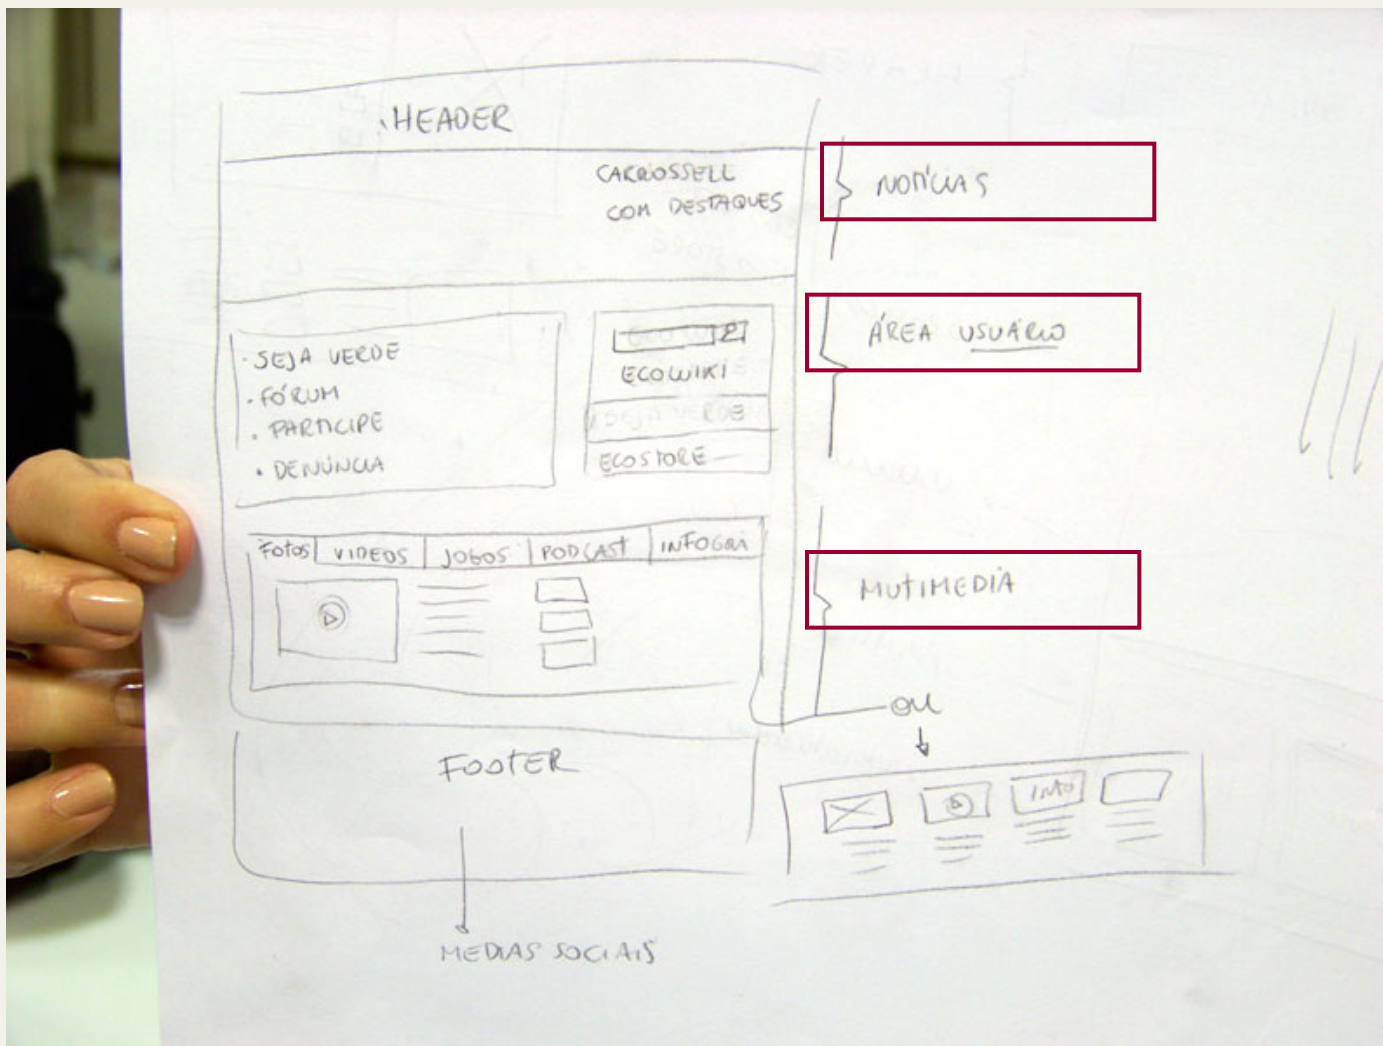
HEADER

CARROSSELL COM DESTAQUES

NOTÍCIAS

· SEJA VERDE
· FÓRUM
· PARTICIPE
· DENÚNCIA

ECOWIKI

SEJA VERDE

ECOSTORE

ÁREA USUÁRIO

FOTOS | VIDEOS | JOGOS | PODCAST | INFOGRA

MUTIMEDIA

OU

INFO

FOOTER

MEDIAS SOCIAIS